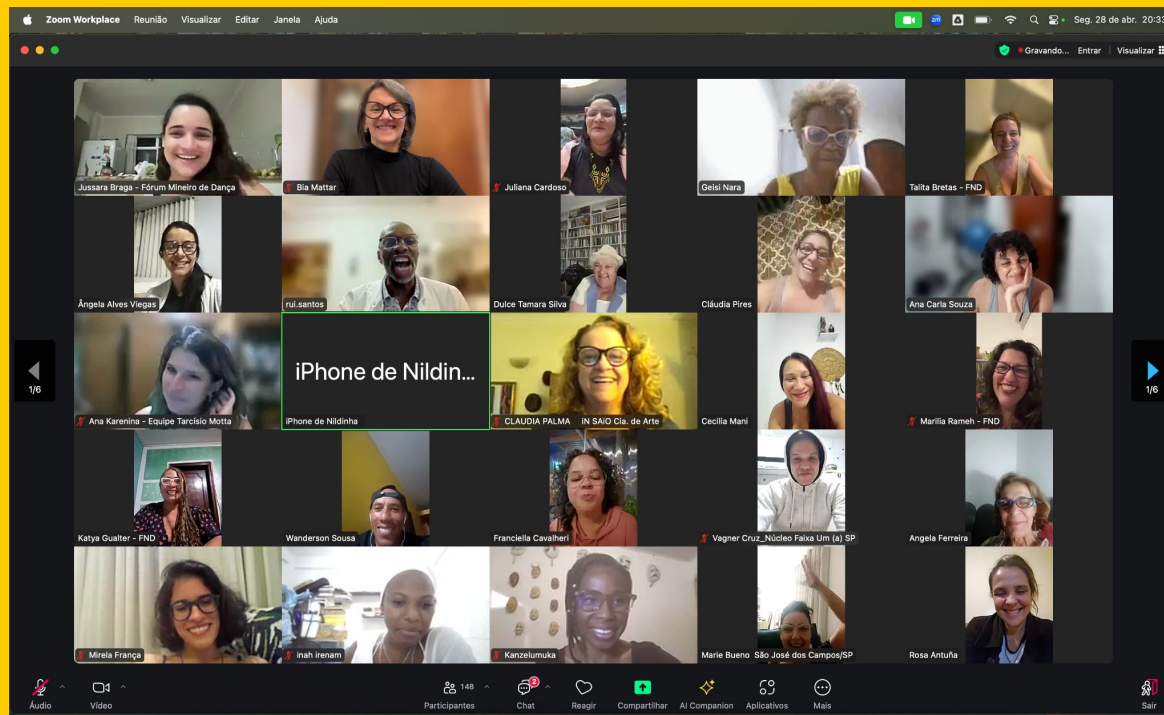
Zoom Workplace Reunião Visualizar Editar Janela Ajuda

Seg. 28 de abr. 20:33

Gravando... Entrar Visualizar

Jussara Braga - Fórum Mineiro de Dança
Bia Mattar
Juliana Cardoso
Geisi Nara
Talita Bretas - FND
Ângela Alves Viegas
rui.santos
Dulce Tamara Silva
Cláudia Pires
Ana Carla Souza
Ana Karenina - Equipe Tarcísio Motta
iPhone de Nildin...
iPhone de Nildinha
CLAUDIA PALMA IN SAIO Cia. de Arte
Cecilia Mani
Marília Rameh - FND
Katya Gualter - FND
Wanderson Sousa
Franciella Cavalheri
Vagner Cruz_Núcleo Faixa Um (a) SP
Angela Ferreira
Mirela França
inah irenam
Kanzelumuka
Marie Bueno São José dos Campos/SP
Rosa Antuña

1/6
1/6

Áudio Vídeo 148 Participantes 2 Chat Reagir Compartilhar AI Companion Aplicativos Mais Sair